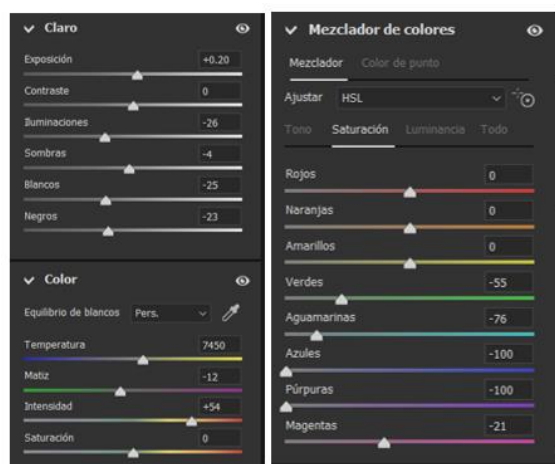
Claro

Exposición +0.20
Contraste 0
Iluminaciones -26
Sombras -4
Blancos -25
Negros -23

Color

Equilibrio de blancos Pers.
Temperatura 7450
Matiz -12
Intensidad +54
Saturación 0

Mezclador de colores

Mezclador Color de punto
Ajustar HSL
Tono Saturación Luminancia Todo

Rojos 0
Naranjas 0
Amarillos 0
Verdes -55
Aguamarinas -76
Azules -100
Púrpuras -100
Magentas -21